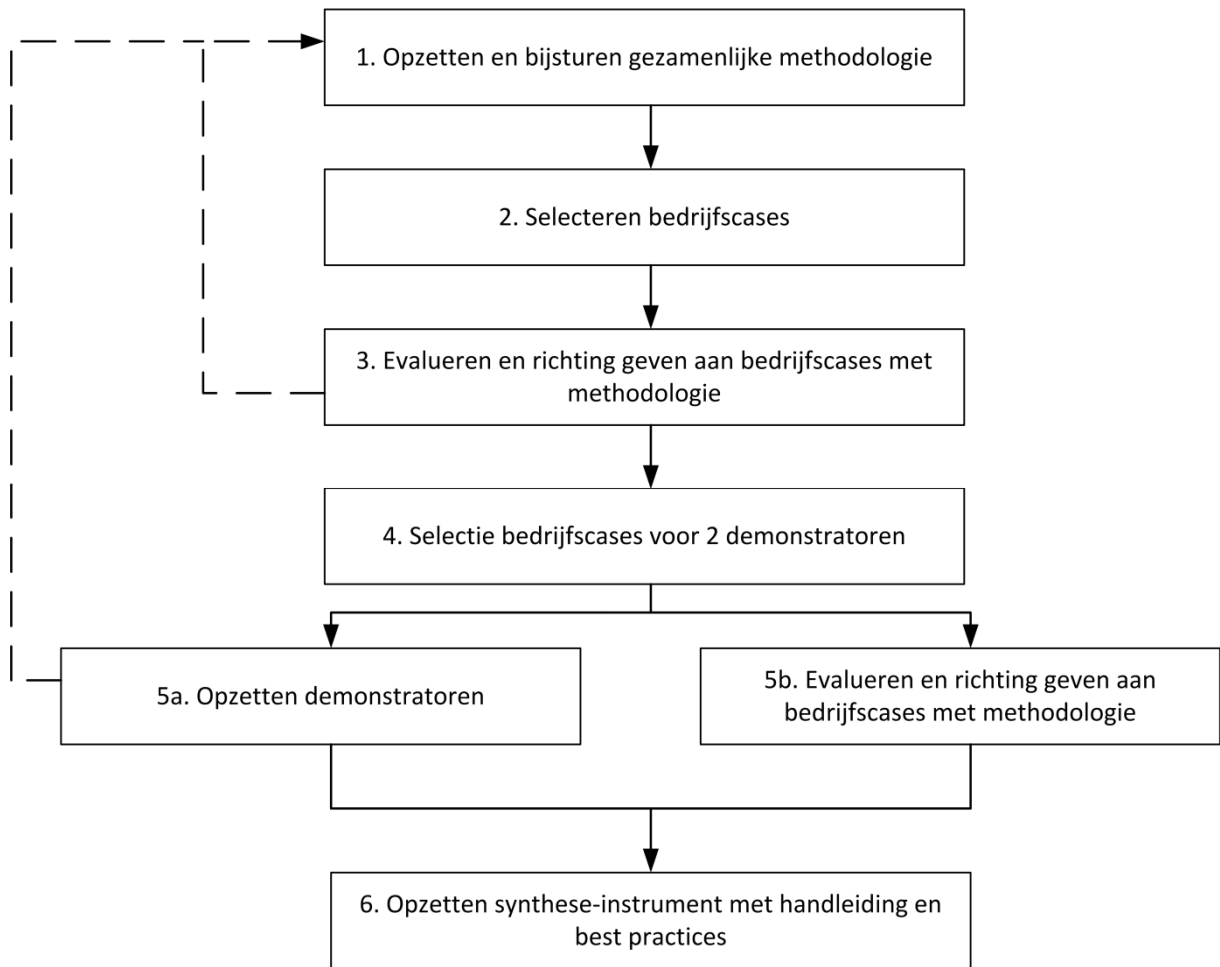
1. Opzetten en bijsturen gezamenlijke methodologie

2. Selecteren bedrijfscases

3. Evalueren en richting geven aan bedrijfscases met methodologie

4. Selectie bedrijfscases voor 2 demonstratoren

5a. Opzetten demonstratoren

5b. Evalueren en richting geven aan bedrijfscases met methodologie

6. Opzetten synthese-instrument met handleiding en best practices